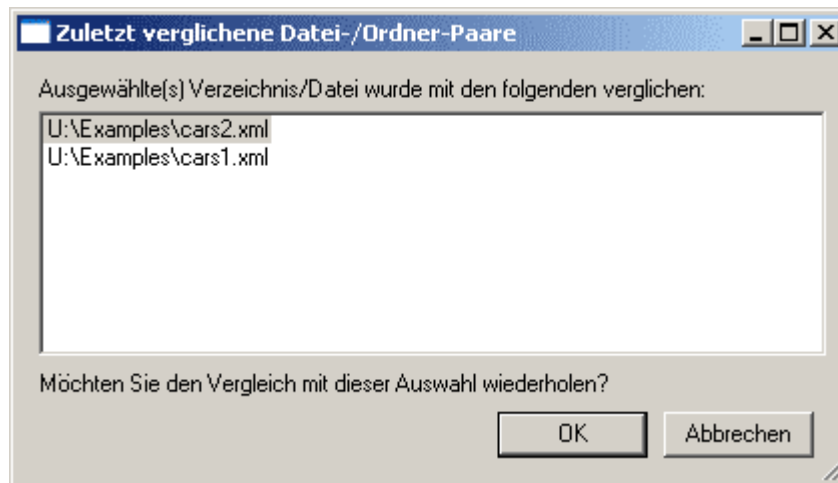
Zuletzt verglichene Datei-/Ordner-Paare

Ausgewählte(s) Verzeichnis/Datei wurde mit den folgenden verglichen:

U:\Examples\cars2.xml
U:\Examples\cars1.xml

Möchten Sie den Vergleich mit dieser Auswahl wiederholen?

OK

Abbrechen